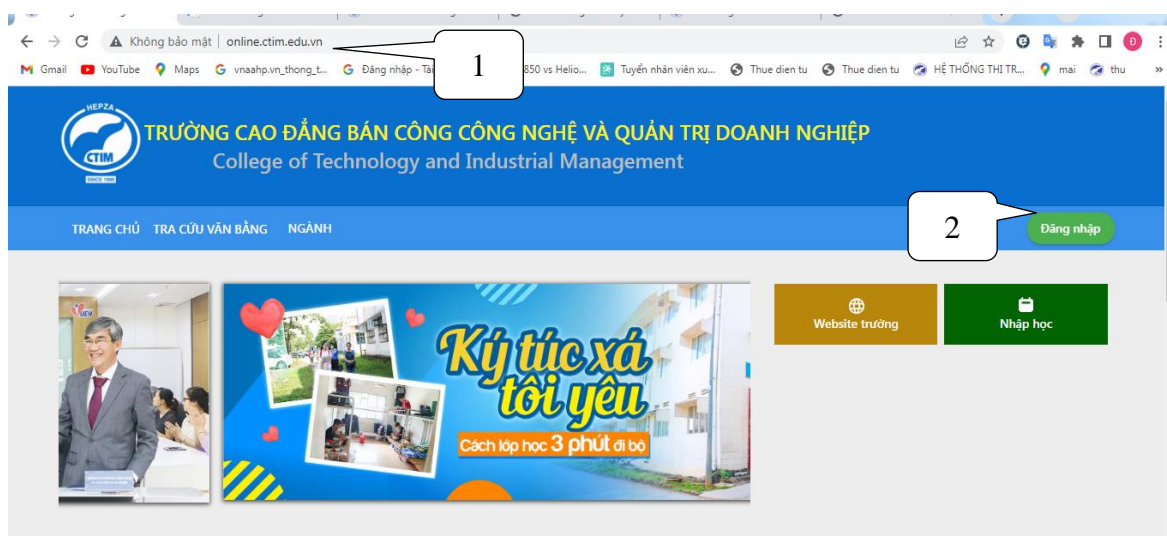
Không bảo mật | online.ctim.edu.vn

1

Gmail YouTube Maps vnaahp.vn_thong_t... Đăng nhập - Tà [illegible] 850 vs Helio... Tuyển nhân viên xu... Thue dien tu Thue dien tu HỆ THỐNG THI TR... mai thu

HEPZA
CTIM
SINCE 1998

TRƯỜNG CAO ĐẲNG BÁN CÔNG CÔNG NGHỆ VÀ QUẢN TRỊ DOANH NGHIỆP
College of Technology and Industrial Management

TRANG CHỦ TRA CỨU VĂN BẰNG NGÀNH

2

Đăng nhập

Ký túc xá tôi yêu
Cách lớp học 3 phút đi bộ

Website trường

Nhập học